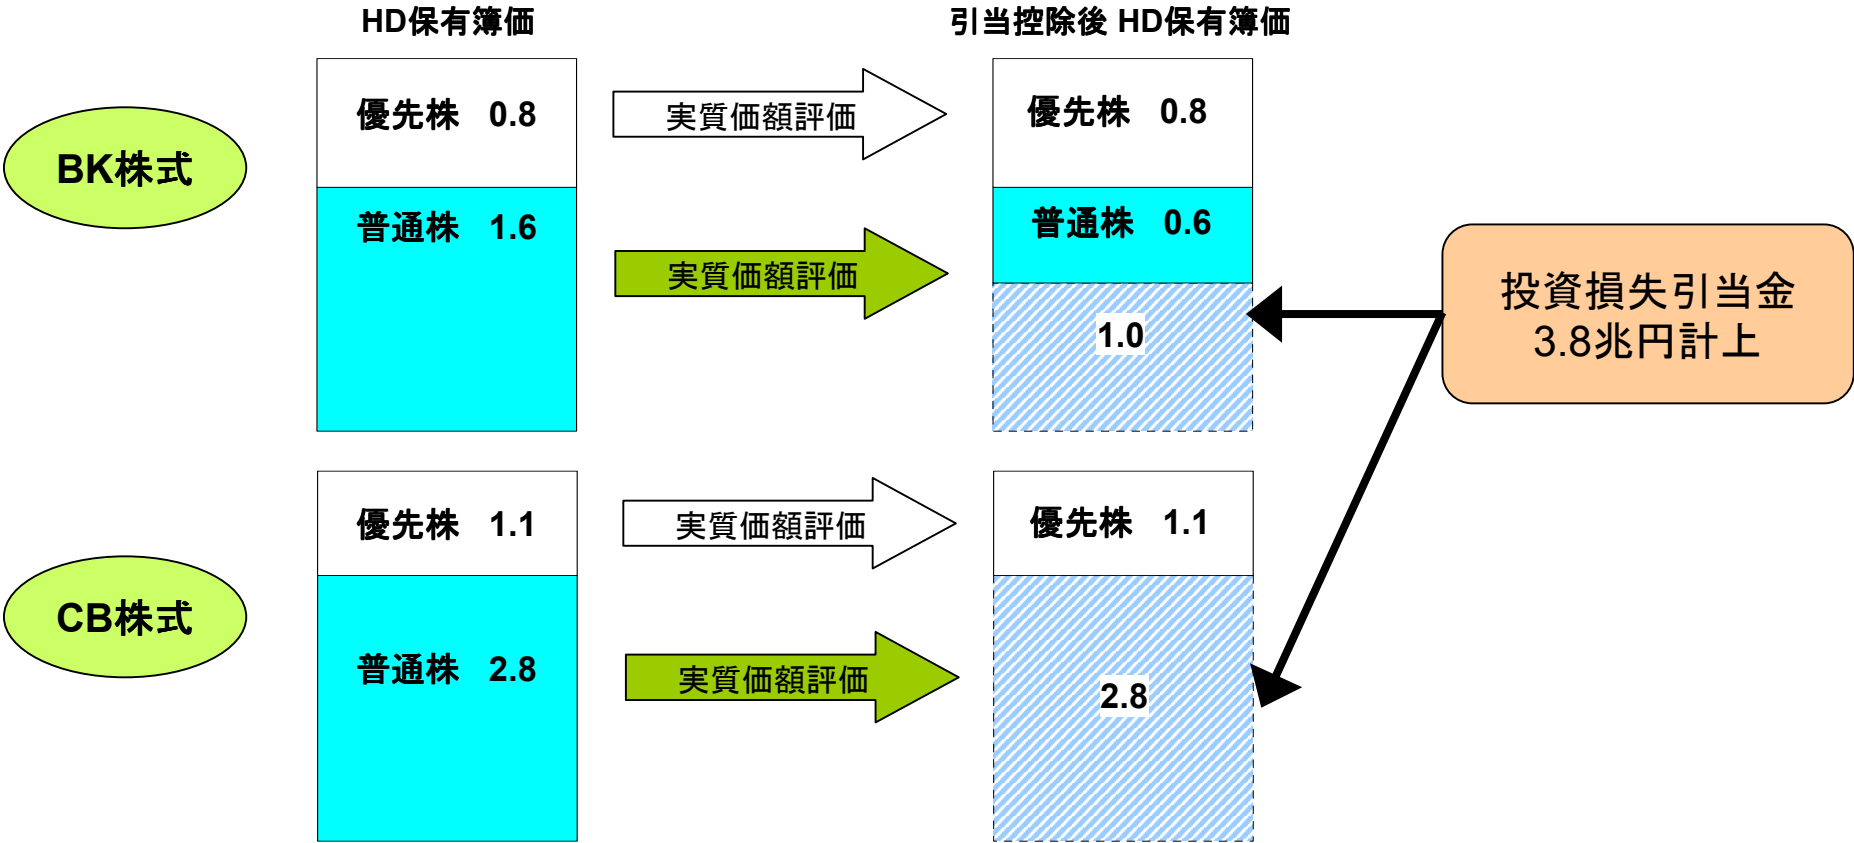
HD保有簿価

引当控除後 HD保有簿価

BK株式

優先株 0.8

普通株 1.6

実質価額評価

実質価額評価

優先株 0.8

普通株 0.6

1.0

投資損失引当金
3.8兆円計上

CB株式

優先株 1.1

普通株 2.8

実質価額評価

実質価額評価

優先株 1.1

2.8